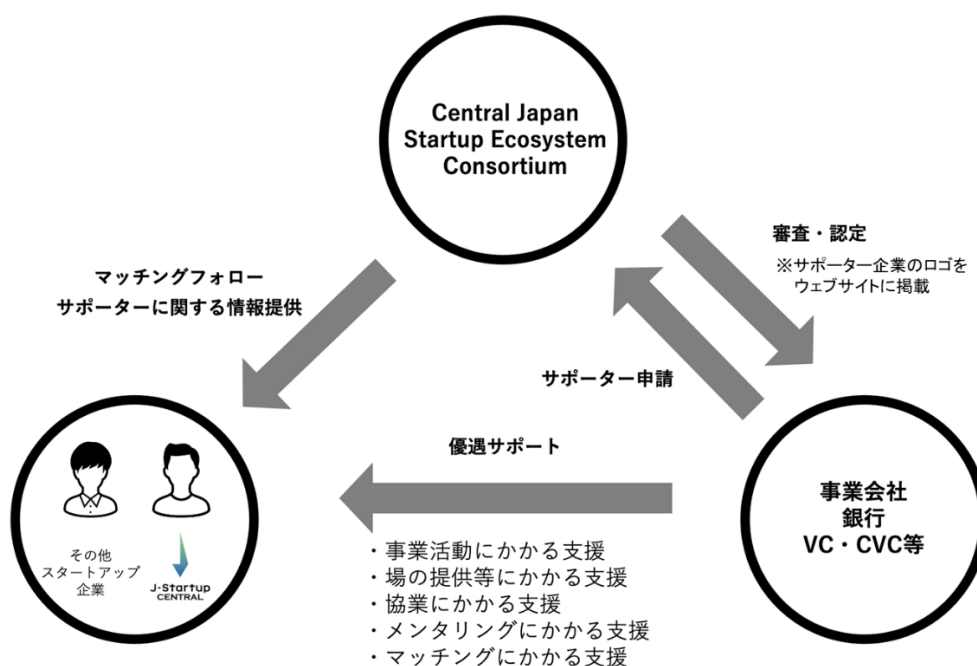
Central Japan
Startup Ecosystem
Consortium

審査・認定
※サポーター企業のロゴをウェブサイトに掲載

マッチングフォロー
サポーターに関する情報提供

サポーター申請

優遇サポート

その他
スタートアップ
企業

J-Startup
CENTRAL

事業会社
銀行
VC・CVC等

・事業活動にかかる支援
・場の提供等にかかる支援
・協業にかかる支援
・メンタリングにかかる支援
・マッチングにかかる支援